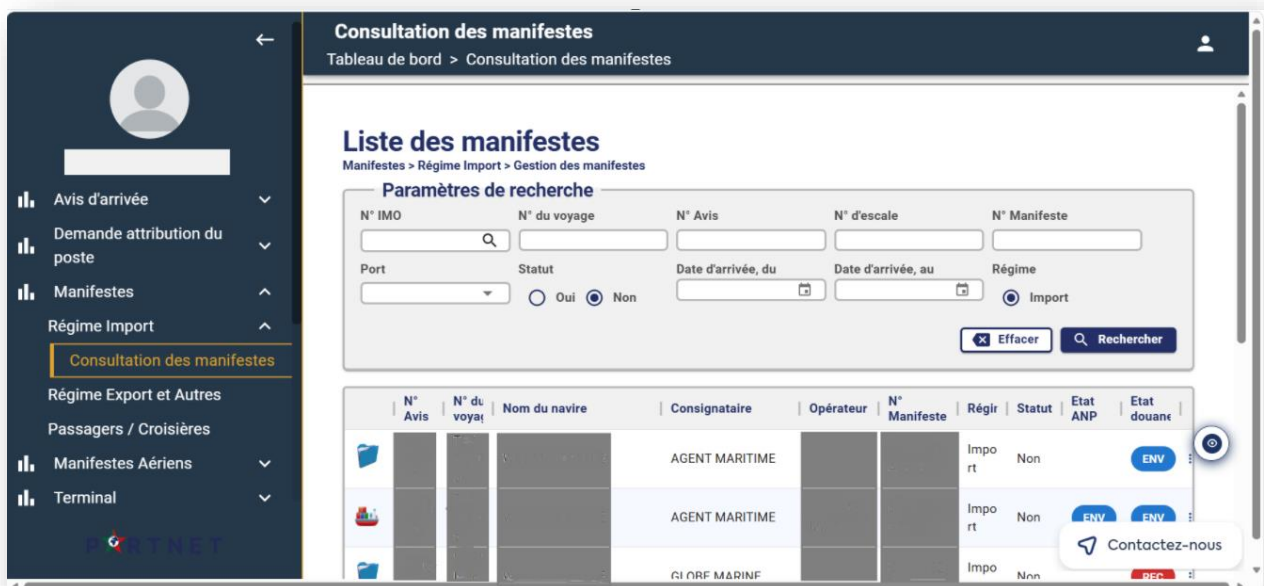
Avis d'arrivée
Demande attribution du poste
Manifestes
Régime Import
Consultation des manifestes
Régime Export et Autres
Passagers / Croisières
Manifestes Aériens
Terminal
PORTNET

Consultation des manifestes
Tableau de bord > Consultation des manifestes

Liste des manifestes
Manifestes > Régime Import > Gestion des manifestes

Paramètres de recherche
N° IMO
N° du voyage
N° Avis
N° d'escale
N° Manifeste
Port
Statut
Oui Non
Date d'arrivée, du
Date d'arrivée, au
Régime
Import
Effacer
Rechercher

| | N° Avis | N° du voyag | Nom du navire | Consignataire | Opérateur | N° Manifeste | Régir | Statut | Etat ANP | Etat douane |
|---|---|---|---|---|---|---|---|---|---|---|
| | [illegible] | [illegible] | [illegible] | AGENT MARITIME | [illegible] | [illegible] | Import | Non | | ENV |
| | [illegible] | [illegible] | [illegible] | AGENT MARITIME | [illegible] | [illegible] | Import | Non | ENV | ENV |
| | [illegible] | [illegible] | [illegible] | GLOBE MARINE | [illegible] | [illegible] | Impo | Non | | REC |

Contactez-nous